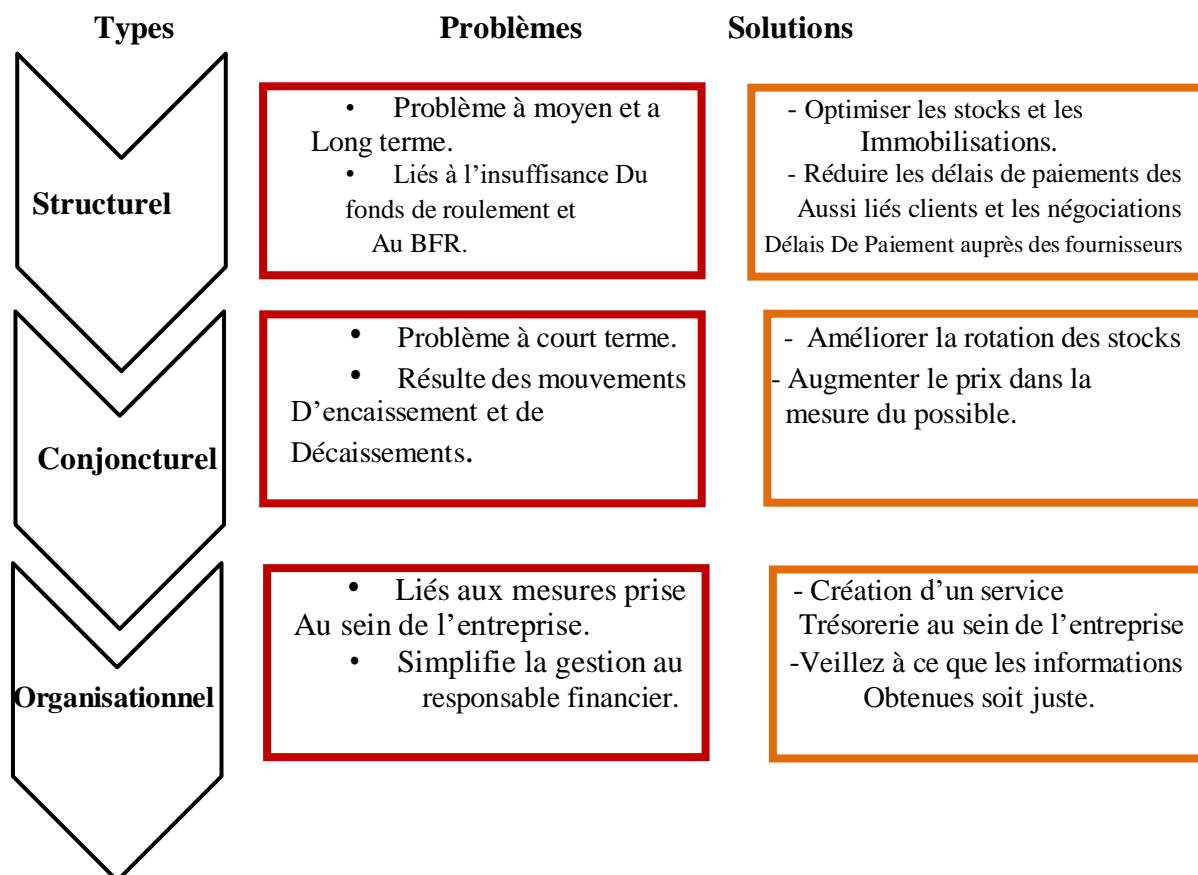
Types

Problèmes

Solutions

Structurel

• Problème à moyen et a Long terme.
• Liés à l'insuffisance Du fonds de roulement et Au BFR.

- Optimiser les stocks et les Immobilisations.
- Réduire les délais de paiements des Aussi liés clients et les négociations Délais De Paiement auprès des fournisseurs

Conjoncturel

• Problème à court terme.
• Résulte des mouvements D'encaissement et de Décaissements.

- Améliorer la rotation des stocks
- Augmenter le prix dans la mesure du possible.

Organisationnel

• Liés aux mesures prise Au sein de l'entreprise.
• Simplifie la gestion au responsable financier.

- Création d'un service Trésorerie au sein de l'entreprise
-Veillez à ce que les informations Obtenues soit juste.